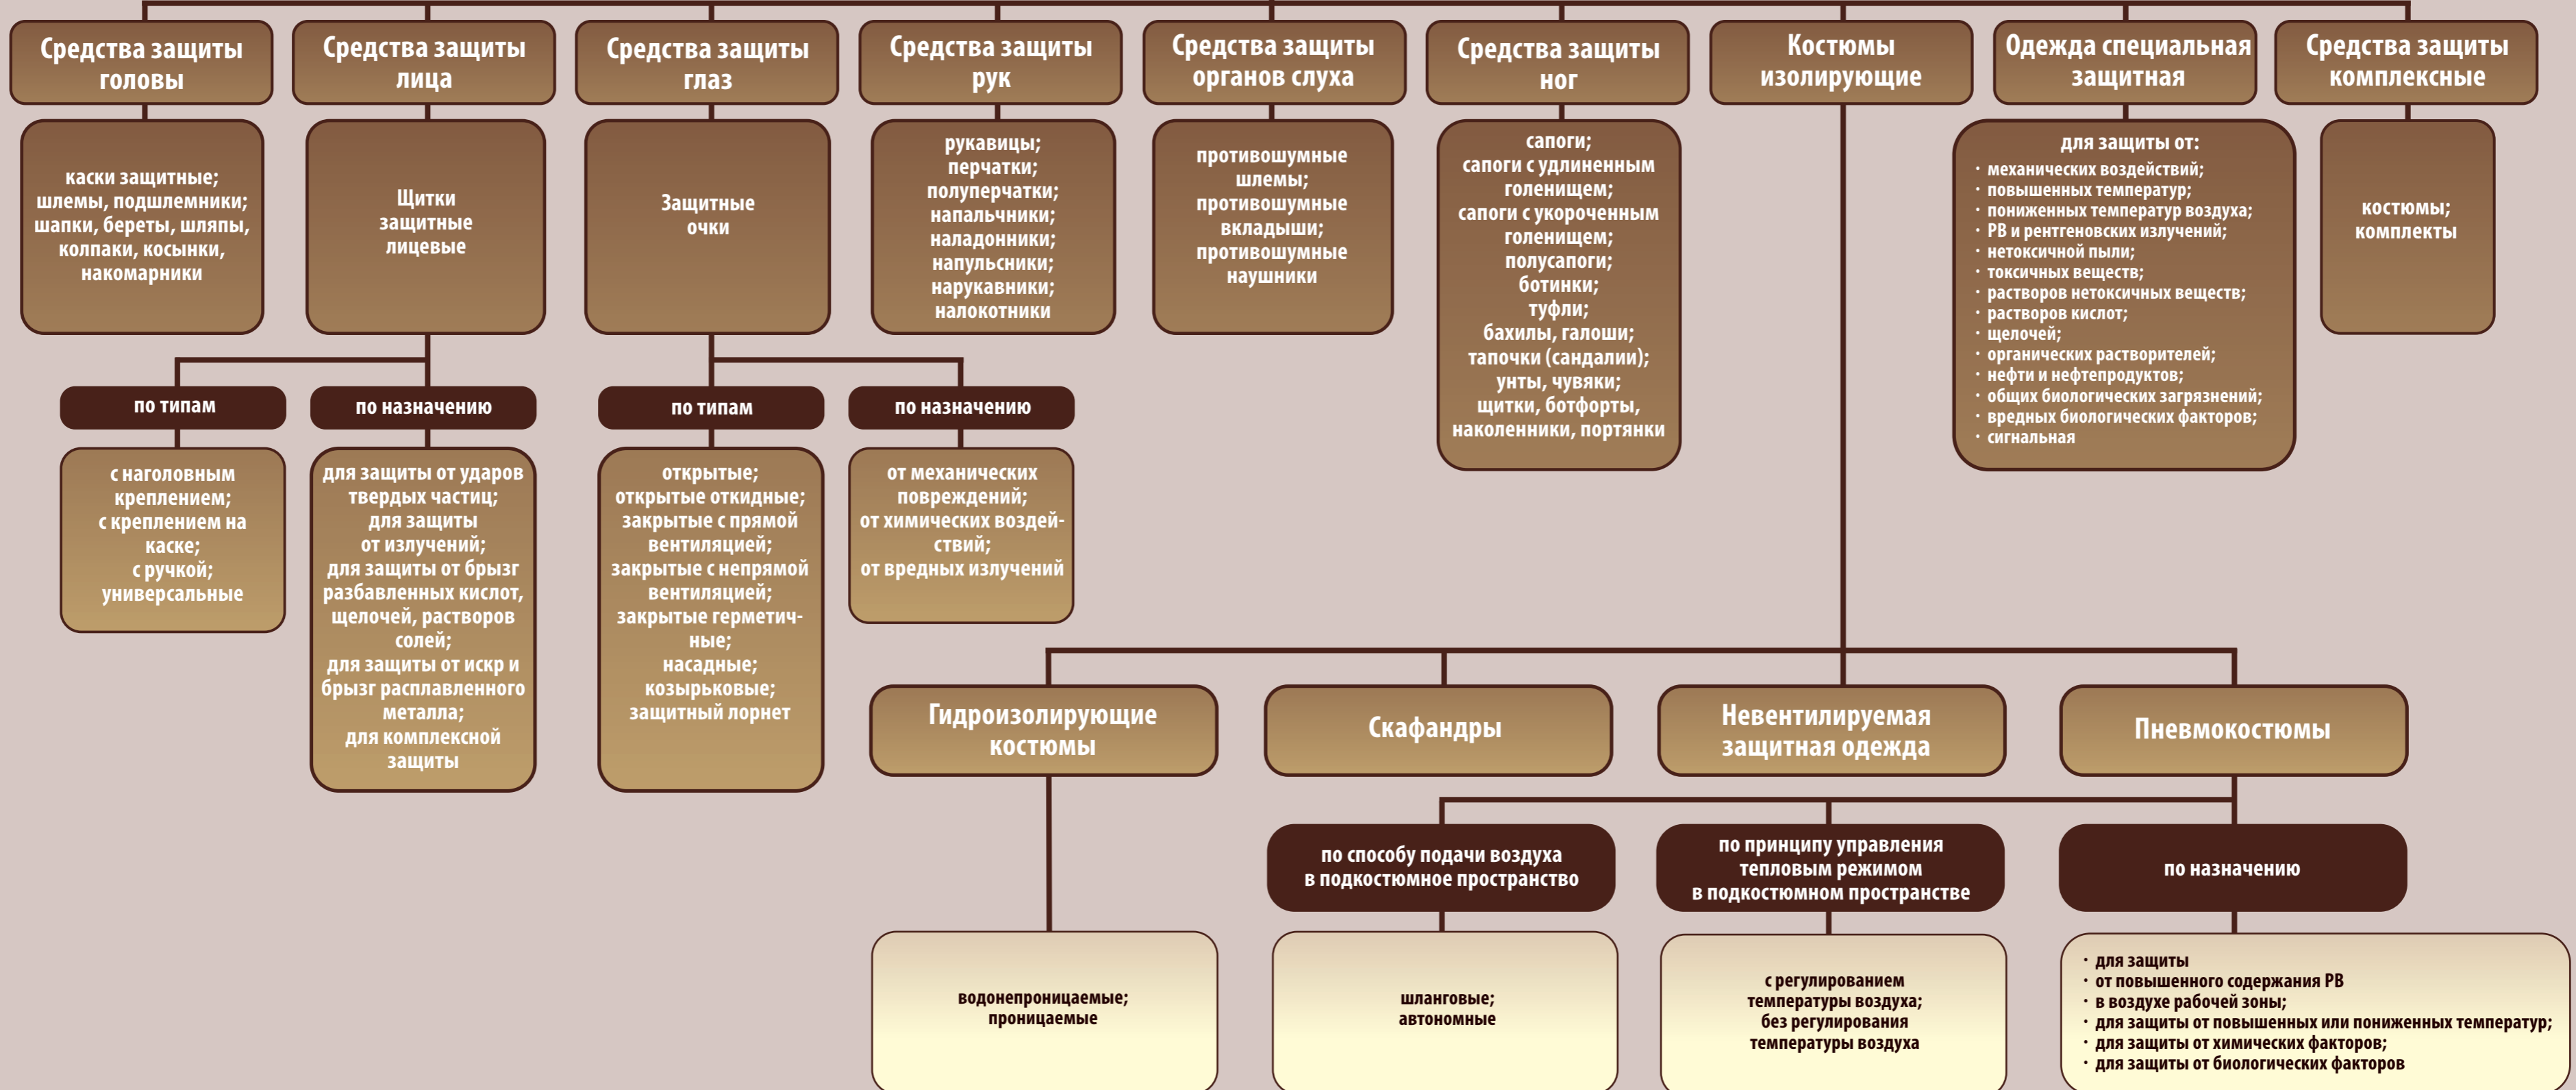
Средства защиты головы

каски защитные; шлемы, подшлемники; шапки, береты, шляпы, колпаки, косынки, накомарники

Средства защиты лица

Щитки защитные лицевые

по типам

с наголовным креплением; с креплением на каске; с ручкой; универсальные

по назначению

для защиты от ударов твердых частиц; для защиты от излучений; для защиты от брызг разбавленных кислот, щелочей, растворов солей; для защиты от искр и брызг расплавленного металла; для комплексной защиты

Средства защиты глаз

Защитные очки

по типам

открытые; открытые откидные; закрытые с прямой вентиляцией; закрытые с непрямой вентиляцией; закрытые герметичные; насадные; козырьковые; защитный лорнет

по назначению

от механических повреждений; от химических воздействий; от вредных излучений

Средства защиты рук

рукавицы; перчатки; полуперчатки; напальчники; наладонники; напульсники; нарукавники; налокотники

Средства защиты органов слуха

противошумные шлемы; противошумные вкладыши; противошумные наушники

Средства защиты ног

сапоги; сапоги с удлиненным голенищем; сапоги с укороченным голенищем; полусапоги; ботинки; туфли; бахилы, галоши; тапочки (сандалии); унты, чувяки; щитки, ботфорты, наколенники, портянки

Костюмы изолирующие

Гидроизолирующие костюмы

водонепроницаемые; проницаемые

Скафандры

Невентилируемая защитная одежда

Пневмокостюмы

по способу подачи воздуха в подкостюмное пространство

шланговые; автономные

по принципу управления тепловым режимом в подкостюмном пространстве

с регулированием температуры воздуха; без регулирования температуры воздуха

по назначению

• для защиты от повышенного содержания РВ в воздухе рабочей зоны;
• для защиты от повышенных или пониженных температур;
• для защиты от химических факторов;
• для защиты от биологических факторов

Одежда специальная защитная

для защиты от:
• механических воздействий;
• повышенных температур;
• пониженных температур воздуха;
• РВ и рентгеновских излучений;
• нетоксичной пыли;
• токсичных веществ;
• растворов нетоксичных веществ;
• растворов кислот;
• щелочей;
• органических растворителей;
• нефти и нефтепродуктов;
• общих биологических загрязнений;
• вредных биологических факторов;
• сигнальная

Средства защиты комплексные

костюмы; комплекты